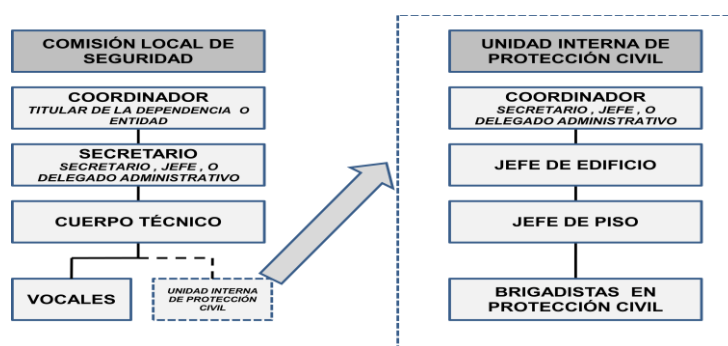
COMISIÓN LOCAL DE SEGURIDAD

COORDINADOR
TITULAR DE LA DEPENDENCIA O ENTIDAD

SECRETARIO
SECRETARIO , JEFE , O DELEGADO ADMINISTRATIVO

CUERPO TÉCNICO

VOCALES

UNIDAD INTERNA DE PROTECCIÓN CIVIL

UNIDAD INTERNA DE PROTECCIÓN CIVIL

COORDINADOR
SECRETARIO , JEFE , O DELEGADO ADMINISTRATIVO

JEFE DE EDIFICIO

JEFE DE PISO

BRIGADISTAS EN PROTECCIÓN CIVIL